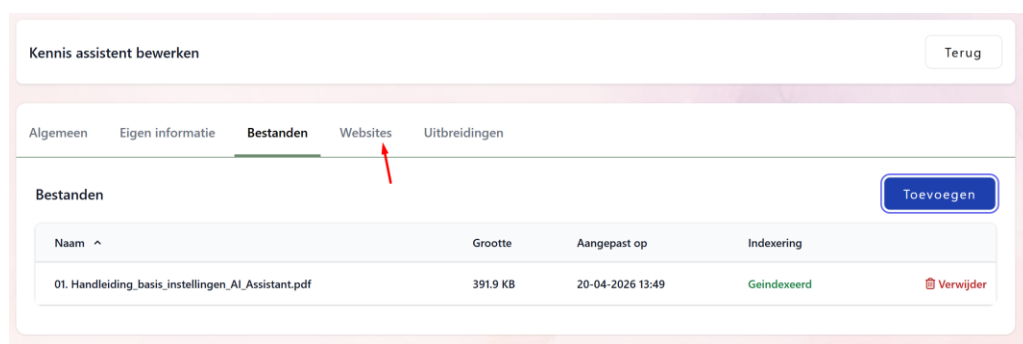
Kennis assistent bewerken

Terug

Algemeen Eigen informatie Bestanden Websites Uitbreidingen

Bestanden

Toevoegen

| Naam ^ | Grootte | Aangepast op | Indexering | |
|---|---|---|---|---|
| 01. Handleiding_basis_instellingen_AI_Assistant.pdf | 391.9 KB | 20-04-2026 13:49 | Geindexeerd | Verwijder |